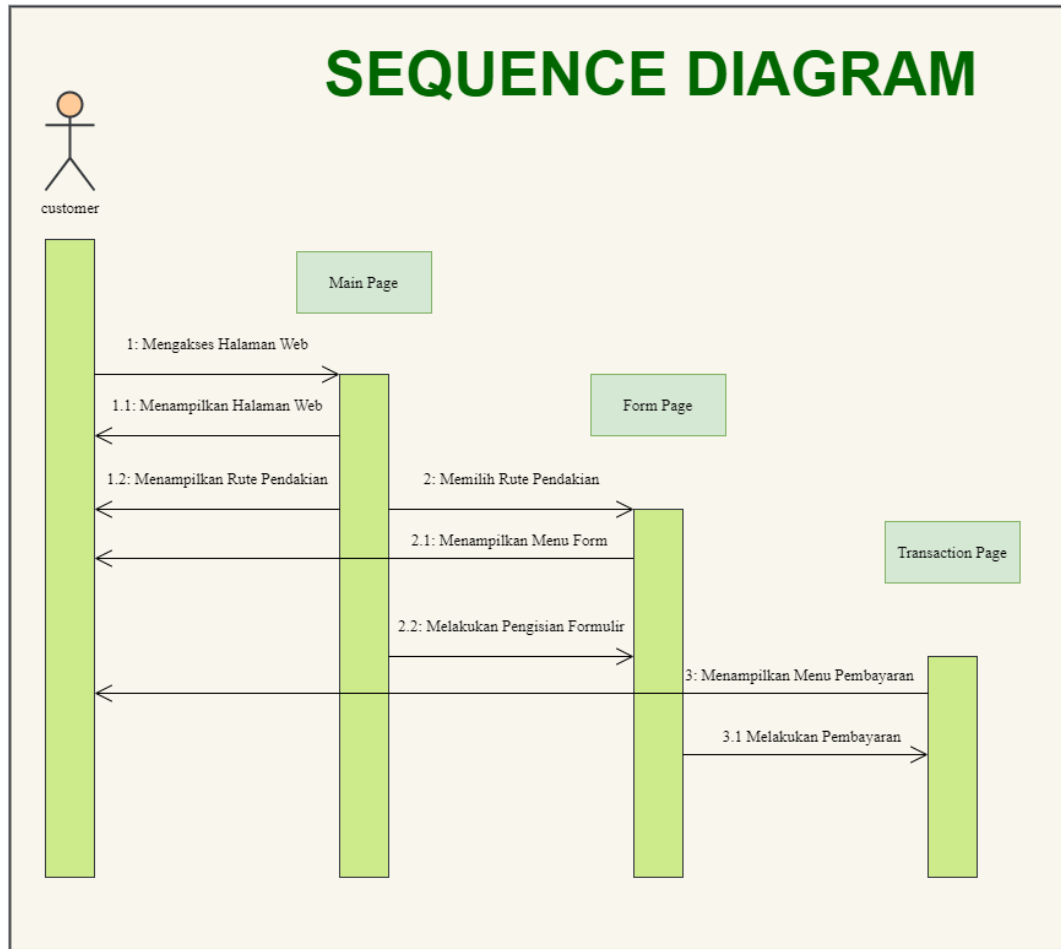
SEQUENCE DIAGRAM

customer

Main Page

1: Mengakses Halaman Web

1.1: Menampilkan Halaman Web

Form Page

1.2: Menampilkan Rute Pendakian

2: Memilih Rute Pendakian

2.1: Menampilkan Menu Form

Transaction Page

2.2: Melakukan Pengisian Formulir

3: Menampilkan Menu Pembayaran

3.1 Melakukan Pembayaran